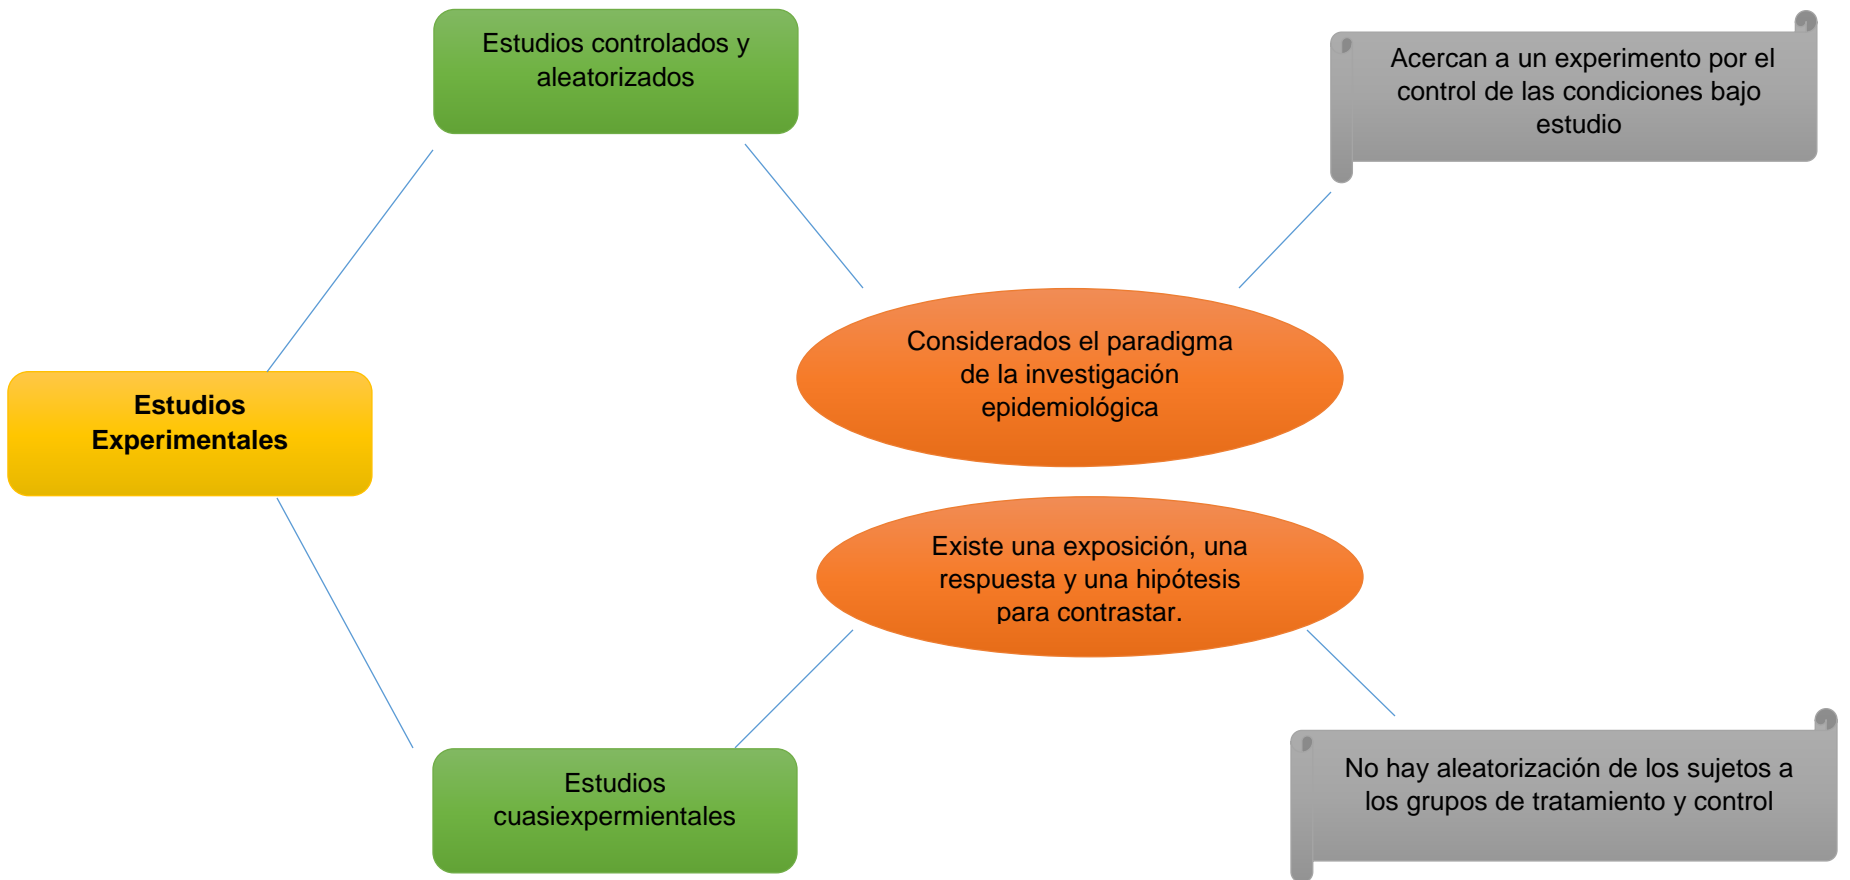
Estudios Experimentales

Estudios controlados y aleatorizados

Considerados el paradigma de la investigación epidemiológica

Acercan a un experimento por el control de las condiciones bajo estudio

Estudios cuasiexpermientales

Existe una exposición, una respuesta y una hipótesis para contrastar.

No hay aleatorización de los sujetos a los grupos de tratamiento y control